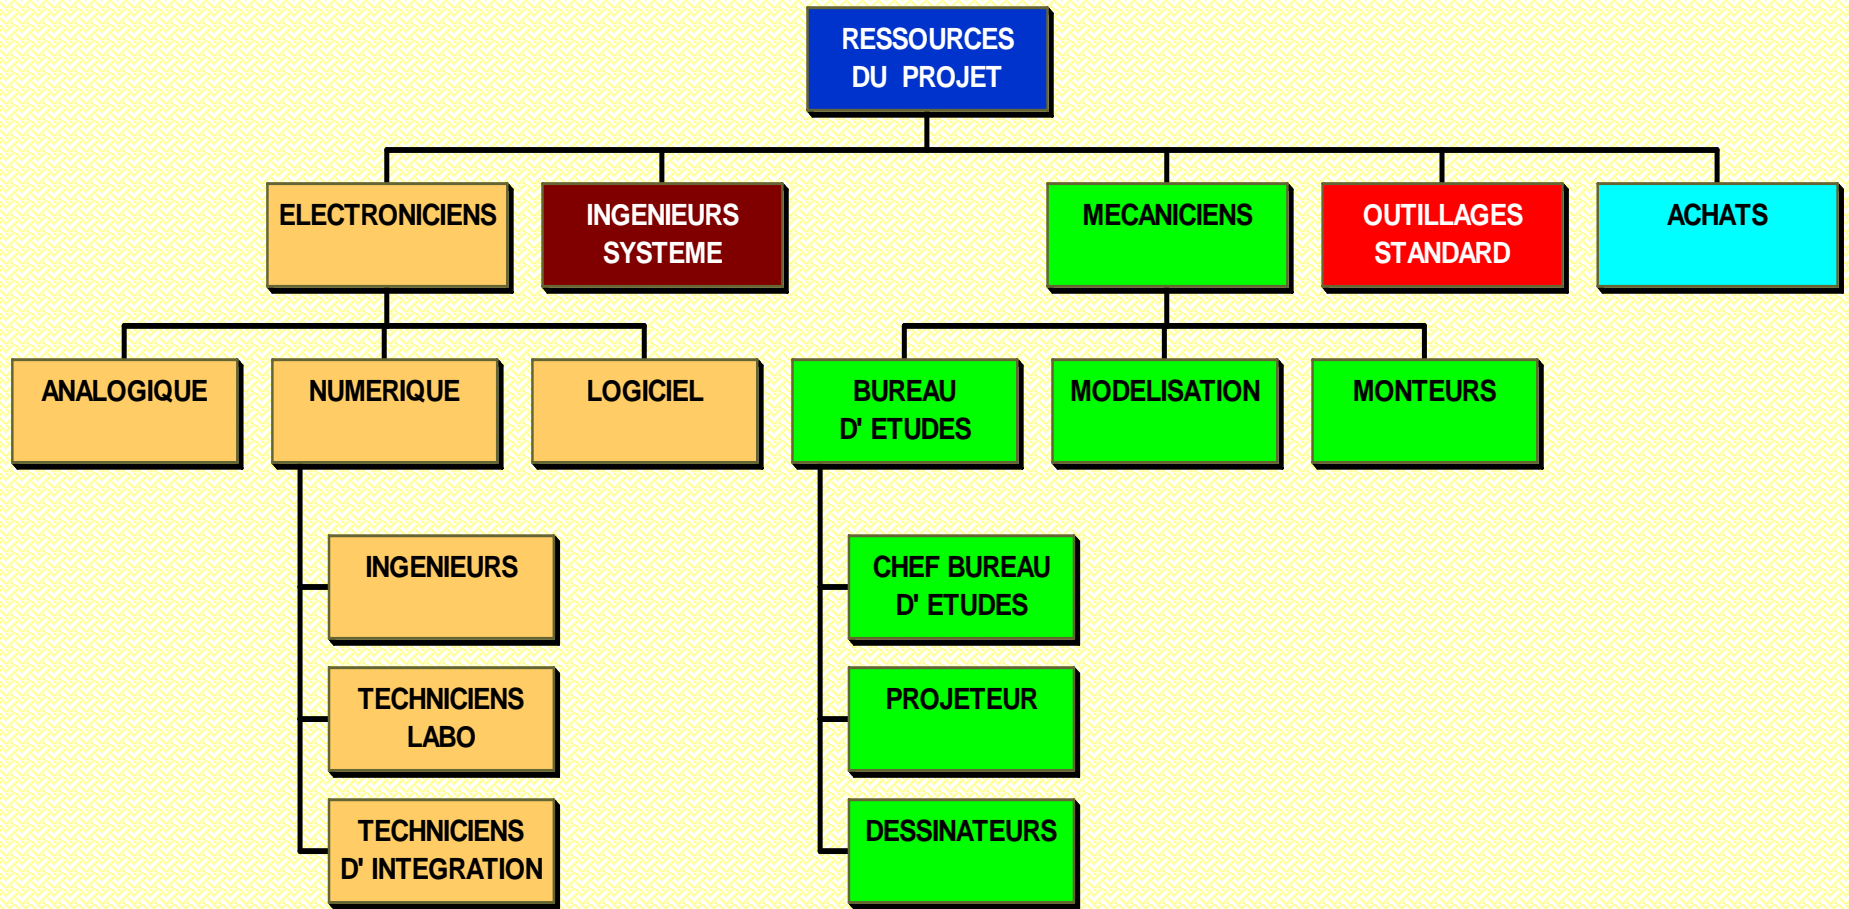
RESSOURCES DU PROJET

ELECTRONICIENS

INGENIEURS SYSTEME

MECANICIENS

OUTILLAGES STANDARD

ACHATS

ANALOGIQUE

NUMERIQUE

LOGICIEL

BUREAU D' ETUDES

MODELISATION

MONTEURS

INGENIEURS

TECHNICIENS LABO

TECHNICIENS D' INTEGRATION

CHEF BUREAU D' ETUDES

PROJETEUR

DESSINATEURS